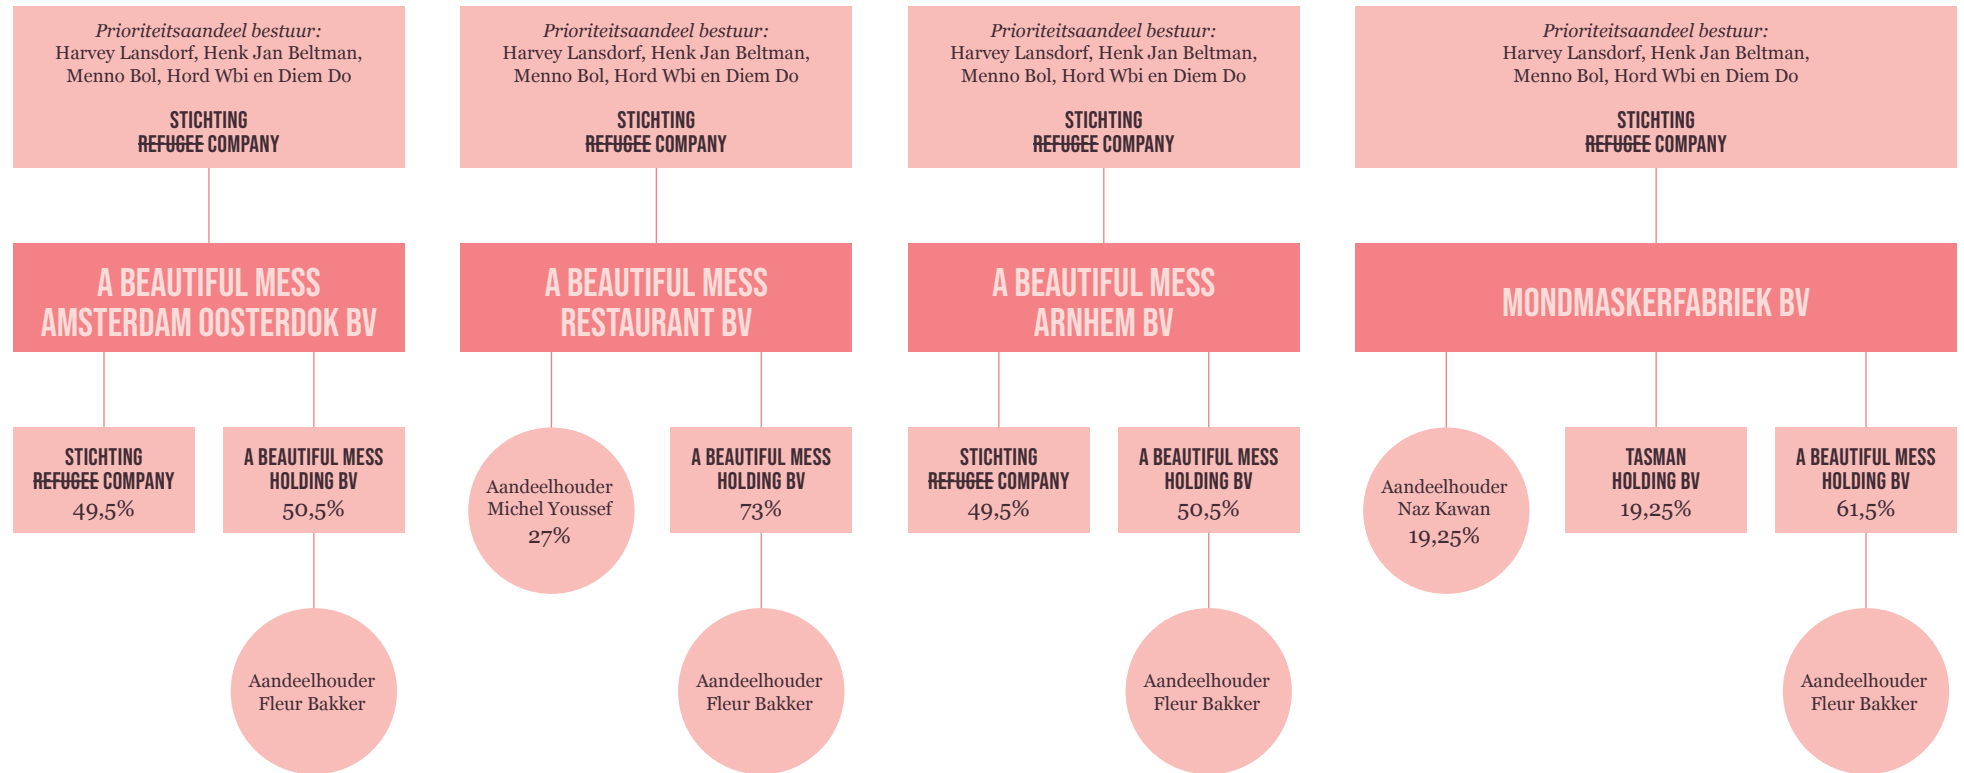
Prioriteitsaandeel bestuur:
Harvey Lansdorf, Henk Jan Beltman, Menno Bol, Hord Wbi en Diem Do

STICHTING
~~REFUGEE~~ COMPANY

A BEAUTIFUL MESS
AMSTERDAM OOSTERDOK BV

STICHTING
~~REFUGEE~~ COMPANY
49,5%

A BEAUTIFUL MESS
HOLDING BV
50,5%

Aandeelhouder
Fleur Bakker

Prioriteitsaandeel bestuur:
Harvey Lansdorf, Henk Jan Beltman, Menno Bol, Hord Wbi en Diem Do

STICHTING
~~REFUGEE~~ COMPANY

A BEAUTIFUL MESS
RESTAURANT BV

Aandeelhouder
Michel Youssef
27%

A BEAUTIFUL MESS
HOLDING BV
73%

Aandeelhouder
Fleur Bakker

Prioriteitsaandeel bestuur:
Harvey Lansdorf, Henk Jan Beltman, Menno Bol, Hord Wbi en Diem Do

STICHTING
~~REFUGEE~~ COMPANY

A BEAUTIFUL MESS
ARNHEM BV

STICHTING
~~REFUGEE~~ COMPANY
49,5%

A BEAUTIFUL MESS
HOLDING BV
50,5%

Aandeelhouder
Fleur Bakker

Prioriteitsaandeel bestuur:
Harvey Lansdorf, Henk Jan Beltman, Menno Bol, Hord Wbi en Diem Do

STICHTING
~~REFUGEE~~ COMPANY

MONDMASKERFABRIEK BV

Aandeelhouder
Naz Kawan
19,25%

TASMAN
HOLDING BV
19,25%

A BEAUTIFUL MESS
HOLDING BV
61,5%

Aandeelhouder
Fleur Bakker